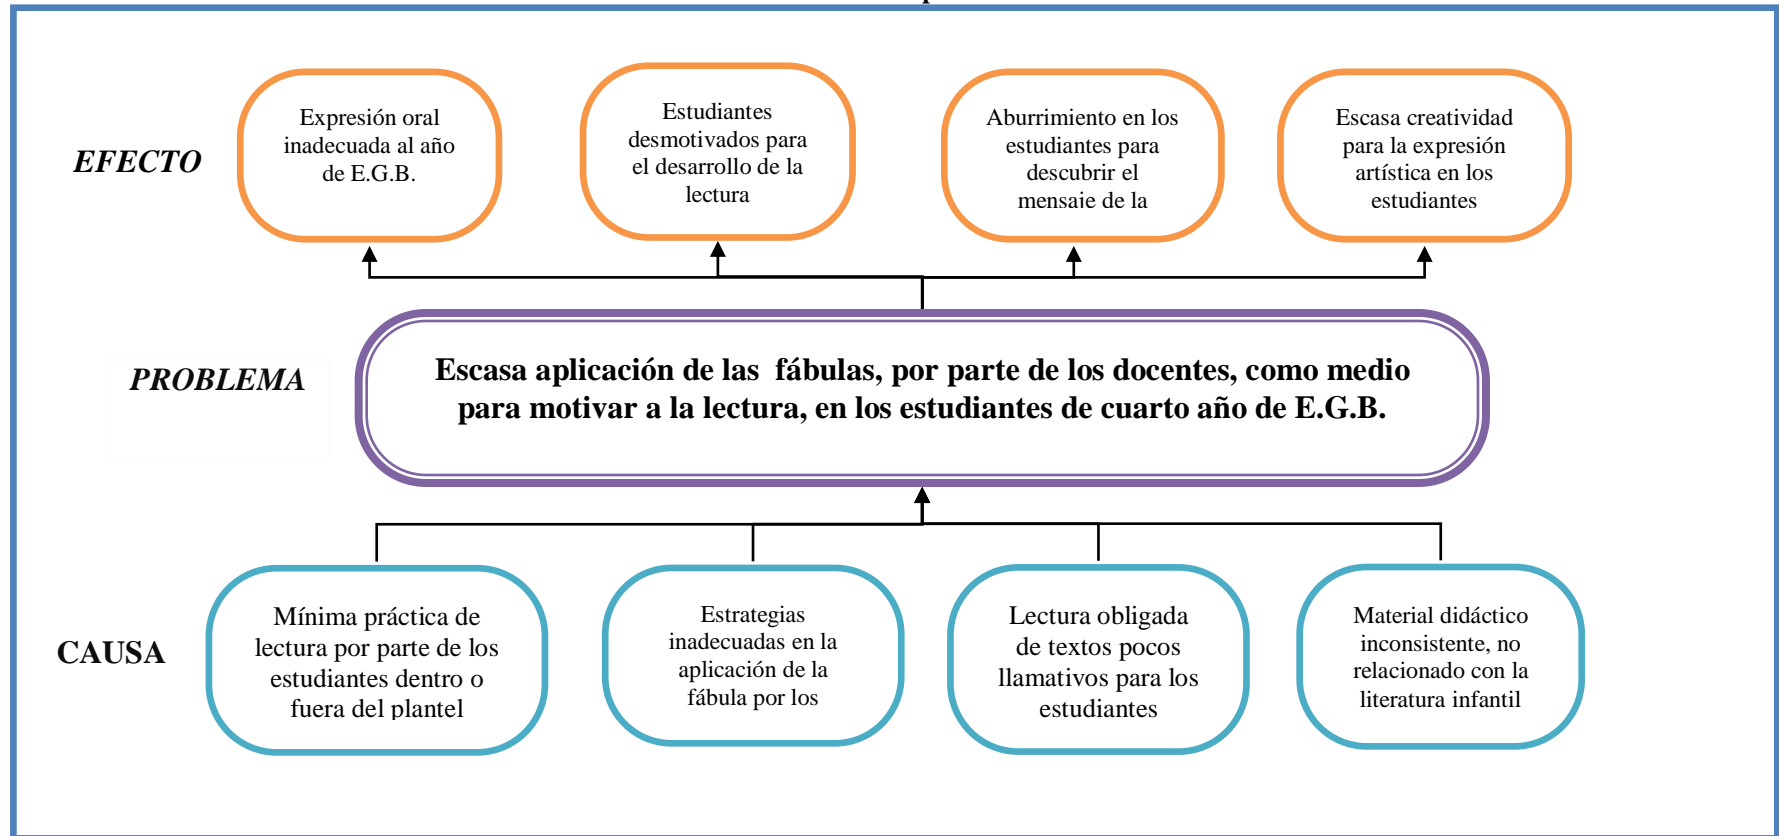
EFECTO

Expresión oral inadecuada al año de E.G.B.

Estudiantes desmotivados para el desarrollo de la lectura

Aburrimiento en los estudiantes para descubrir el mensaie de la

Escasa creatividad para la expresión artística en los estudiantes

PROBLEMA

Escasa aplicación de las fábulas, por parte de los docentes, como medio para motivar a la lectura, en los estudiantes de cuarto año de E.G.B.

CAUSA

Mínima práctica de lectura por parte de los estudiantes dentro o fuera del plantel

Estrategias inadecuadas en la aplicación de la fábula por los

Lectura obligada de textos pocos llamativos para los estudiantes

Material didáctico inconsistente, no relacionado con la literatura infantil